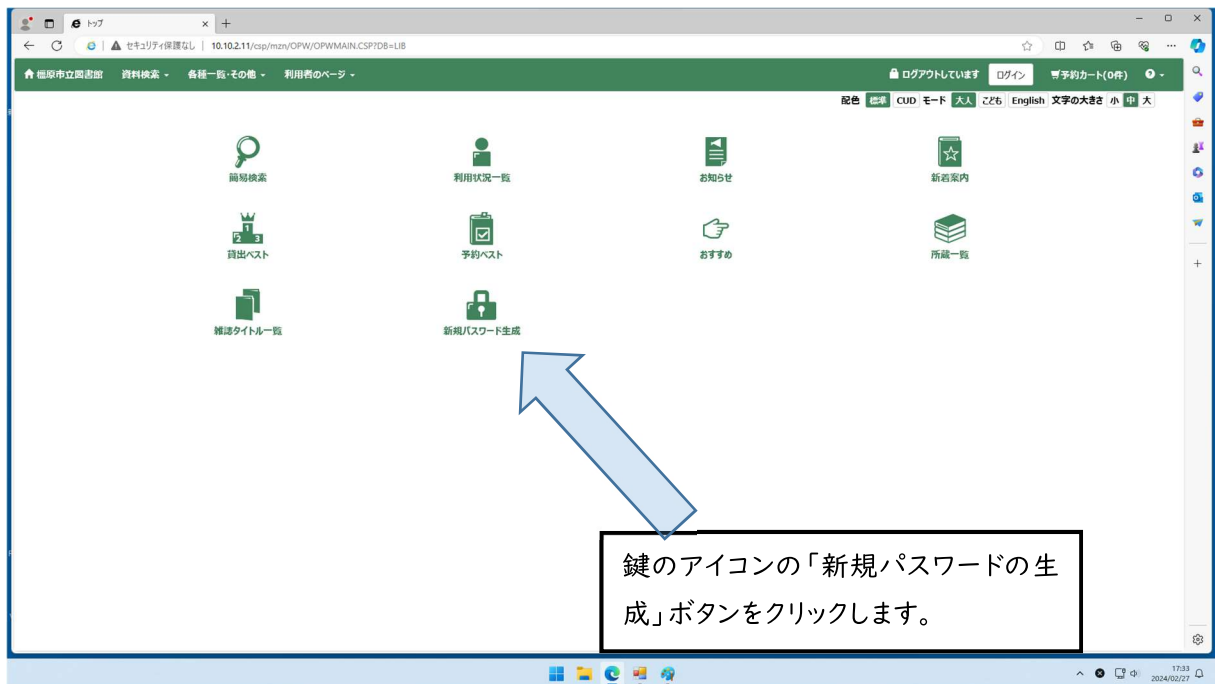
トップ ×　+

セキュリティ保護なし | 10.10.2.11/csp/mzn/OPW/OPWMAIN.CSP?DB=LIB

橿原市立図書館　資料検索　各種一覧・その他　利用者のページ

ログアウトしています　ログイン　予約カート(0件)

配色　標準　CUD　モード　大人　こども　English　文字の大きさ　小　中　大

簡易検索　利用状況一覧　お知らせ　新着案内

貸出ベスト　予約ベスト　おすすめ　所蔵一覧

雑誌タイトル一覧　新規パスワード生成

鍵のアイコンの「新規パスワードの生成」ボタンをクリックします。

17:33
2024/02/27